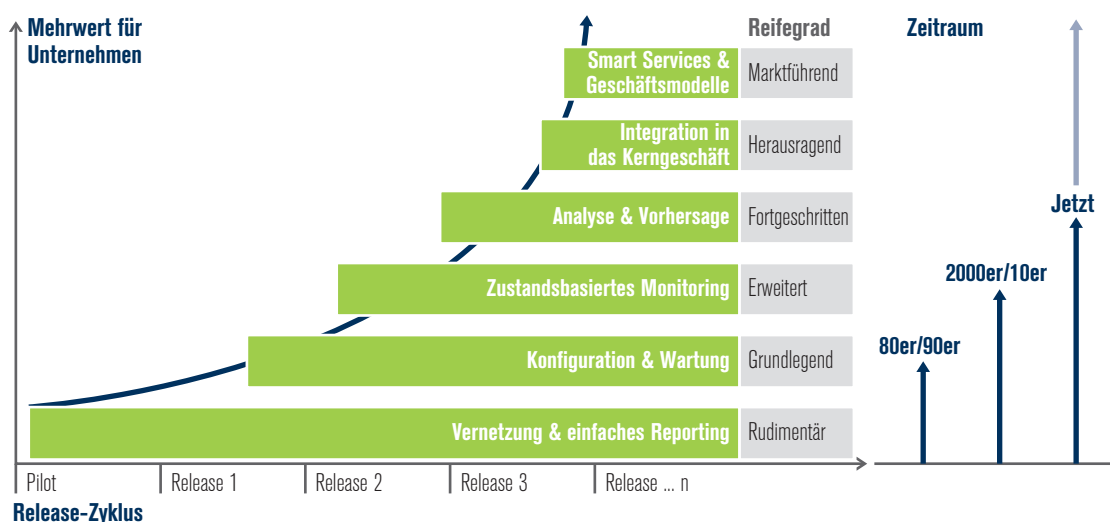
Mehrwert für Unternehmen

Reifegrad

Zeitraum

Smart Services & Geschäftsmodelle | Marktführend

Integration in das Kerngeschäft | Herausragend

Analyse & Vorhersage | Fortgeschritten

Zustandsbasiertes Monitoring | Erweitert

Konfiguration & Wartung | Grundlegend

Vernetzung & einfaches Reporting | Rudimentär

Jetzt

2000er/10er

80er/90er

Pilot | Release 1 | Release 2 | Release 3 | Release ... n

Release-Zyklus